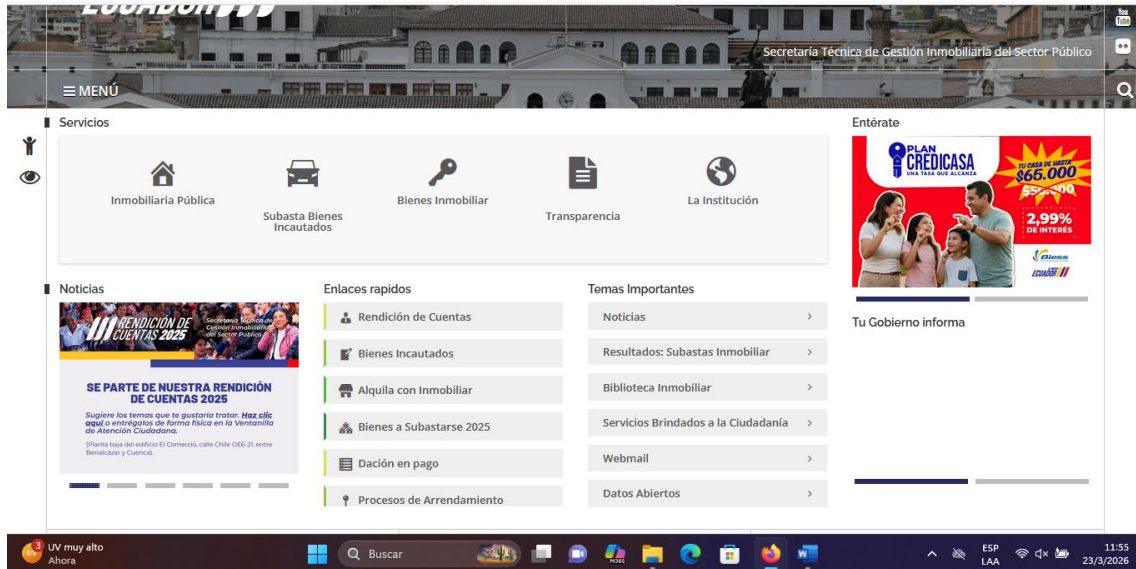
ECUADOR

Secretaría Técnica de Gestión Inmobiliaria del Sector Público

≡ MENÚ

Servicios

Inmobiliaria Pública

Subasta Bienes Incautados

Bienes Inmobiliar

Transparencia

La Institución

Entérate

PLAN CREDICASA
UNA TASA QUE ALCANZA

TU CASA DE HASTA $65.000
$5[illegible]000

2,99% DE INTERÉS

Biess

ECUADOR

Noticias

RENDICIÓN DE CUENTAS 2025

Secretaría Técnica de Gestión Inmobiliaria del Sector Público

SE PARTE DE NUESTRA RENDICIÓN DE CUENTAS 2025

Sugiere los temas que te gustaría tratar. Haz clic aquí o entrégalos de forma física en la Ventanilla de Atención Ciudadana.

(Planta baja del edificio El Comercio, calle Chile OE6-21, entre Benalcázar y Cuenca).

Enlaces rapidos

Rendición de Cuentas

Bienes Incautados

Alquila con Inmobiliar

Bienes a Subastarse 2025

Dación en pago

Procesos de Arrendamiento

Temas Importantes

Noticias

Resultados: Subastas Inmobiliar

Biblioteca Inmobiliar

Servicios Brindados a la Ciudadanía

Webmail

Datos Abiertos

Tu Gobierno informa

UV muy alto
Ahora

Buscar

ESP
LAA

11:55
23/3/2026